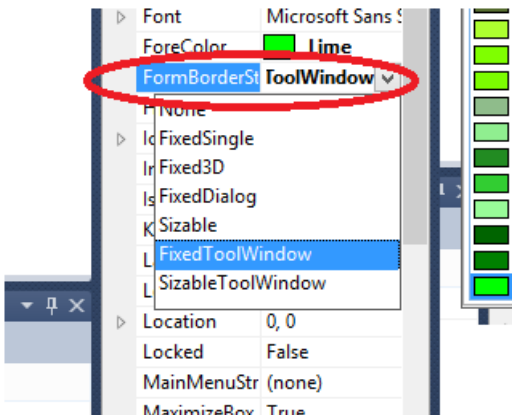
Font | Microsoft Sans S
ForeColor | Lime
FormBorderSt | ToolWindow
None
FixedSingle
Fixed3D
FixedDialog
Sizable
FixedToolWindow
SizableToolWindow
Location | 0, 0
Locked | False
MainMenuStr | (none)
MaximizeBox | True